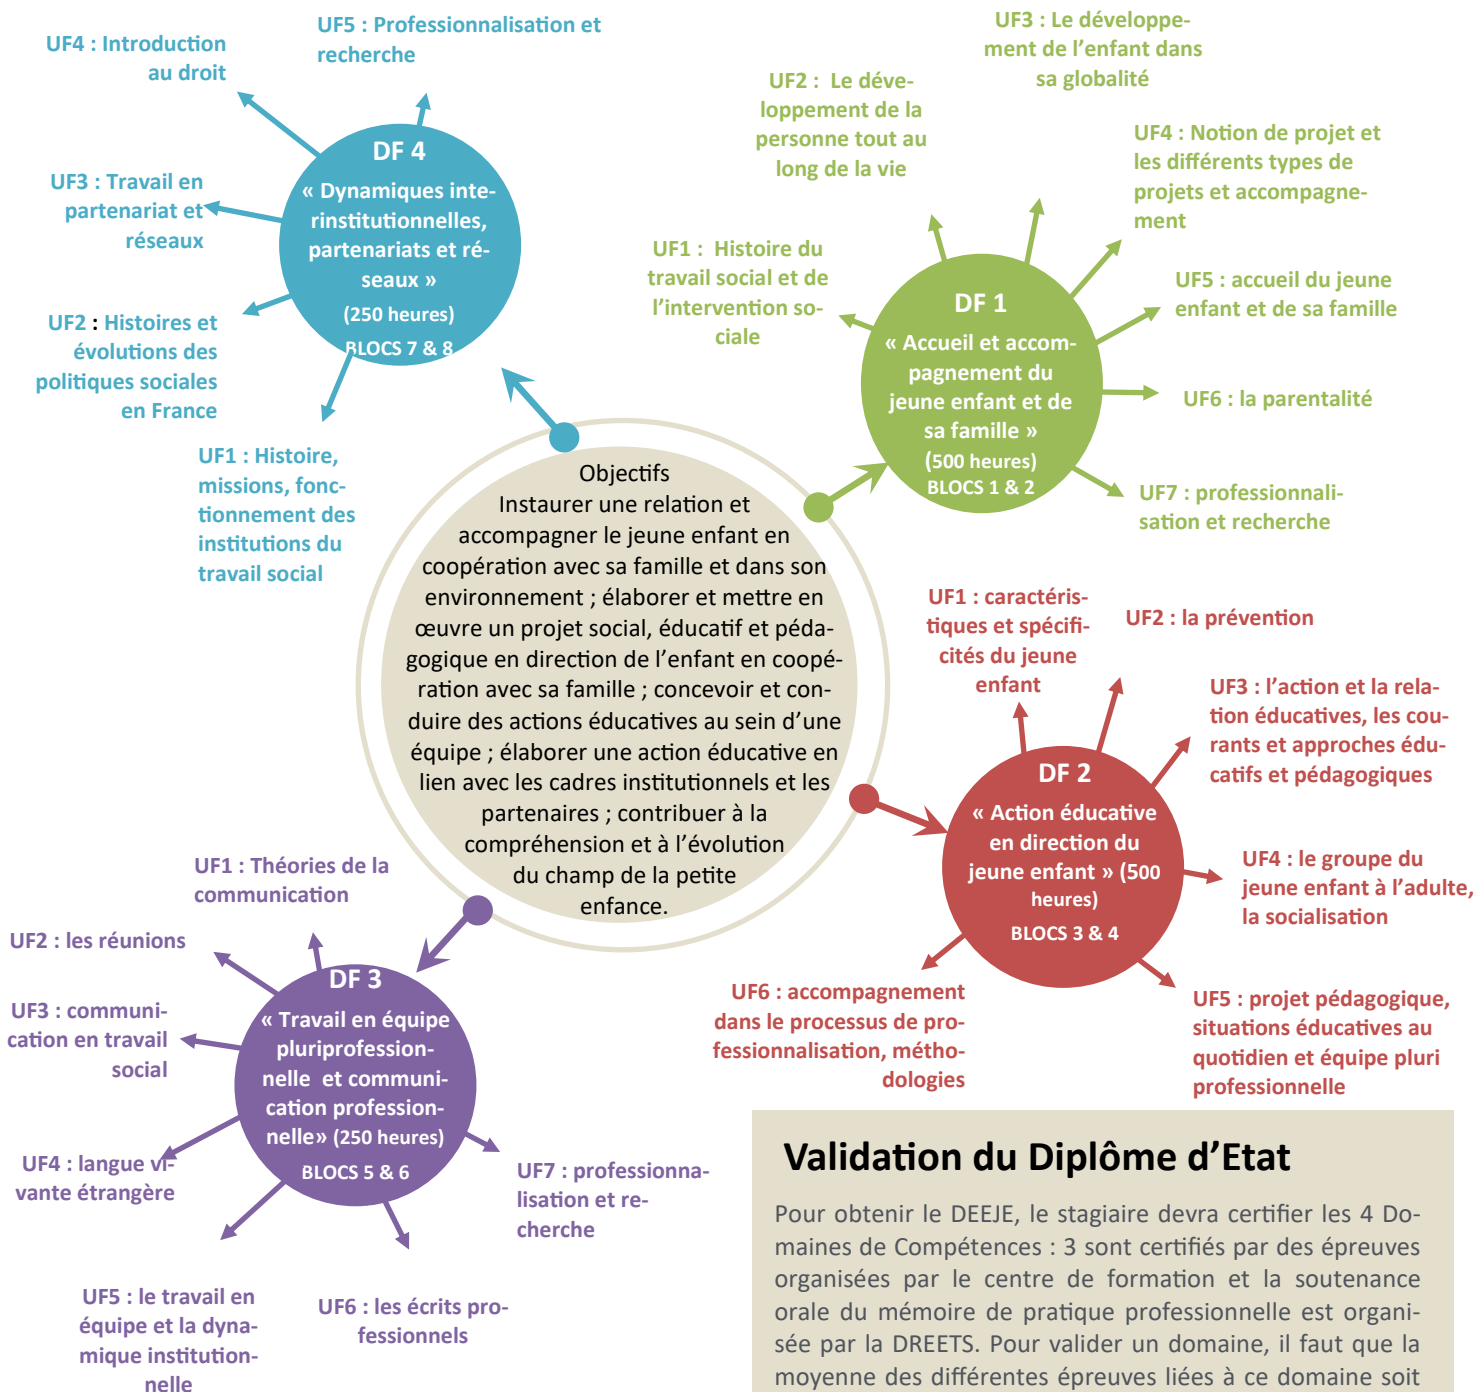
UF4 : Introduction au droit

UF5 : Professionnalisation et recherche

UF3 : Travail en partenariat et réseaux

DF 4
« Dynamiques interinstitutionnelles, partenariats et réseaux »
(250 heures)
BLOCS 7 & 8

UF2 : Histoires et évolutions des politiques sociales en France

UF1 : Histoire, missions, fonctionnement des institutions du travail social

UF2 : Le développement de la personne tout au long de la vie

UF3 : Le développement de l'enfant dans sa globalité

UF4 : Notion de projet et les différents types de projets et accompagnement

UF1 : Histoire du travail social et de l'intervention sociale

DF 1
« Accueil et accompagnement du jeune enfant et de sa famille »
(500 heures)
BLOCS 1 & 2

UF5 : accueil du jeune enfant et de sa famille

UF6 : la parentalité

UF7 : professionnalisation et recherche

Objectifs
Instaurer une relation et accompagner le jeune enfant en coopération avec sa famille et dans son environnement ; élaborer et mettre en œuvre un projet social, éducatif et pédagogique en direction de l'enfant en coopération avec sa famille ; concevoir et conduire des actions éducatives au sein d'une équipe ; élaborer une action éducative en lien avec les cadres institutionnels et les partenaires ; contribuer à la compréhension et à l'évolution du champ de la petite enfance.

UF1 : caractéristiques et spécificités du jeune enfant

UF2 : la prévention

UF3 : l'action et la relation éducatives, les courants et approches éducatifs et pédagogiques

DF 2
« Action éducative en direction du jeune enfant » (500 heures)
BLOCS 3 & 4

UF4 : le groupe du jeune enfant à l'adulte, la socialisation

UF6 : accompagnement dans le processus de professionnalisation, méthodologies

UF5 : projet pédagogique, situations éducatives au quotidien et équipe pluri professionnelle

UF1 : Théories de la communication

UF2 : les réunions

UF3 : communication en travail social

DF 3
« Travail en équipe pluriprofessionnelle et communication professionnelle» (250 heures)
BLOCS 5 & 6

UF4 : langue vivante étrangère

UF7 : professionnalisation et recherche

UF5 : le travail en équipe et la dynamique institutionnelle

UF6 : les écrits professionnels

Validation du Diplôme d'Etat

Pour obtenir le DEEJE, le stagiaire devra certifier les 4 Domaines de Compétences : 3 sont certifiés par des épreuves organisées par le centre de formation et la soutenance orale du mémoire de pratique professionnelle est organisée par la DREETS. Pour valider un domaine, il faut que la moyenne des différentes épreuves liées à ce domaine soit